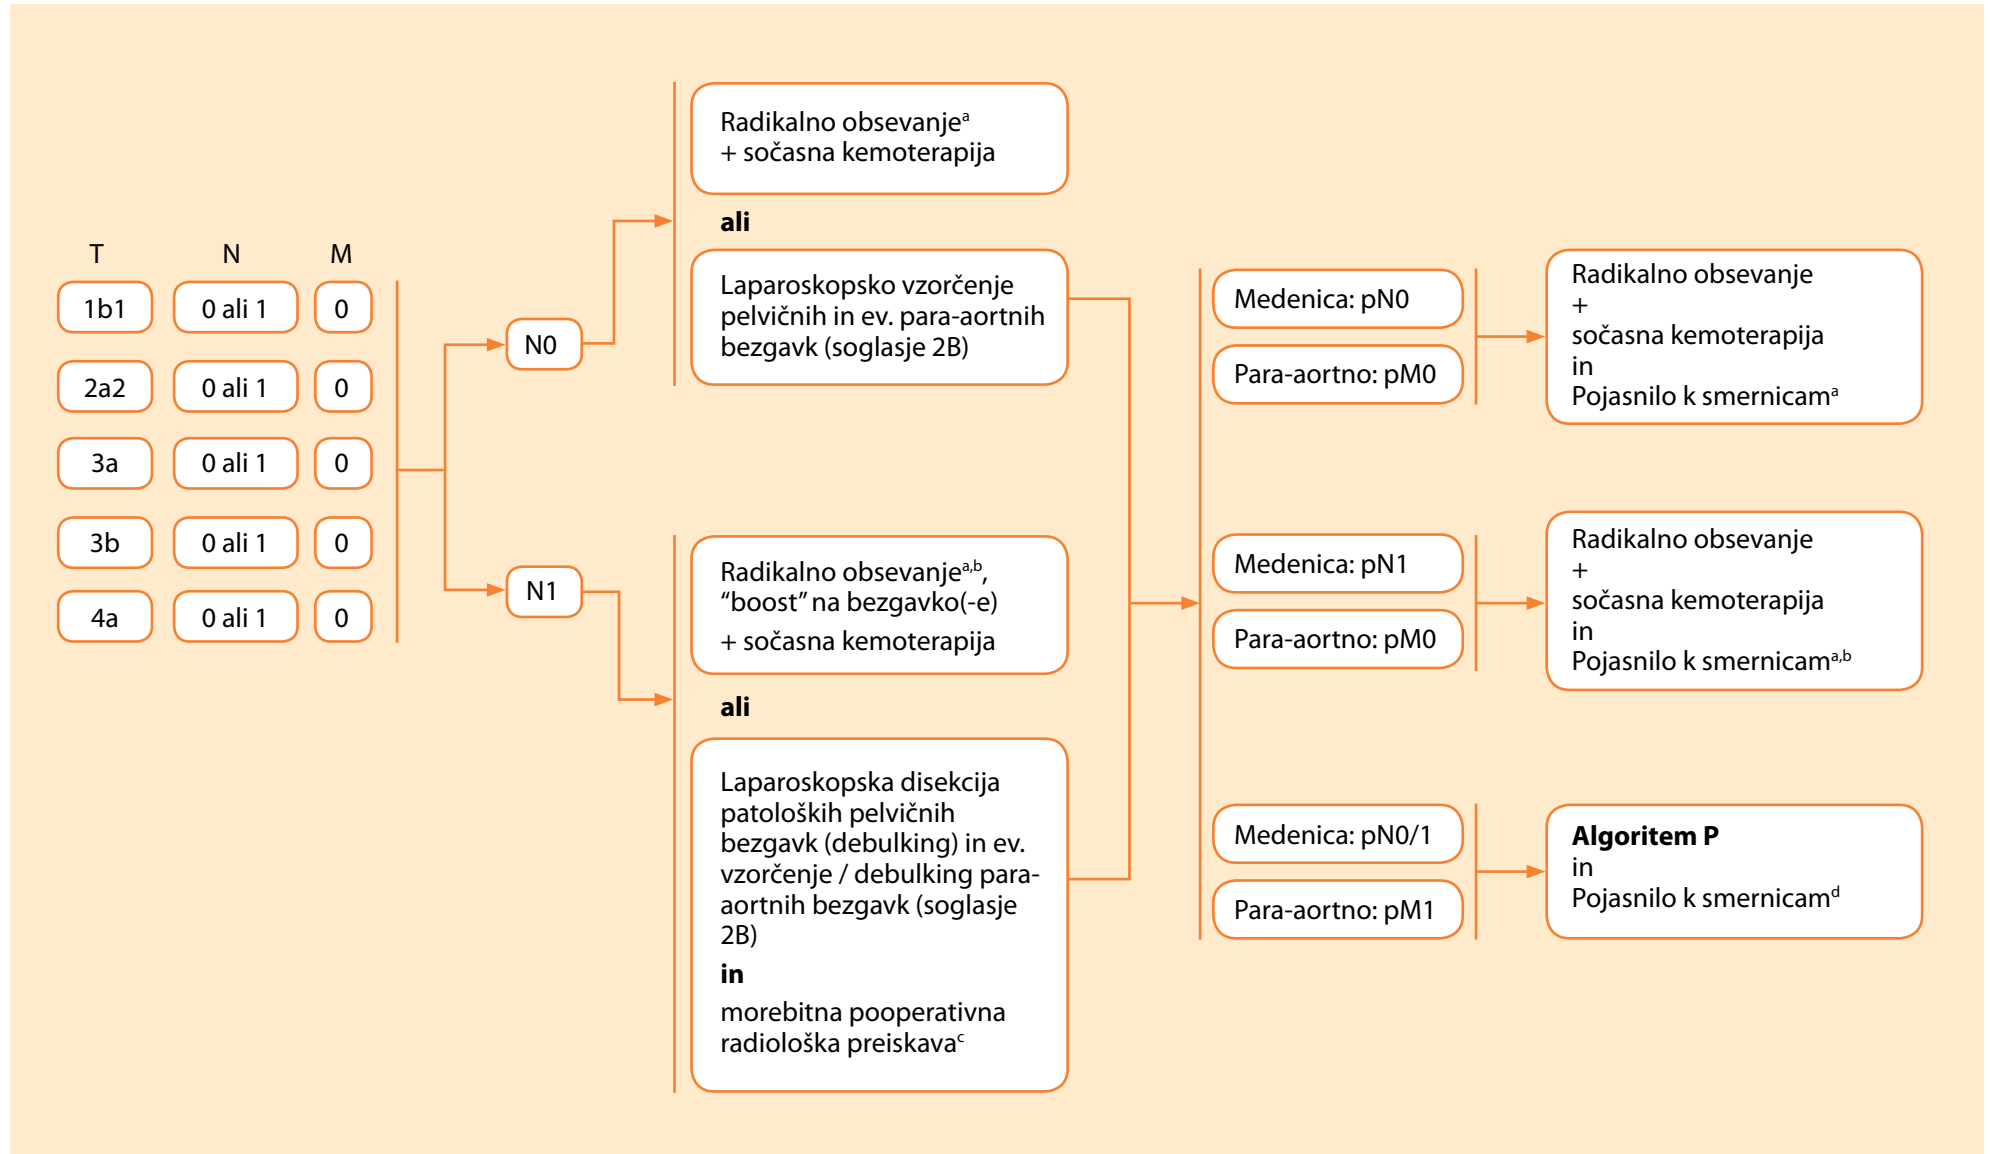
| T | N | M |
|---|---|---|
| 1b1 | 0 ali 1 | 0 |
| 2a2 | 0 ali 1 | 0 |
| 3a | 0 ali 1 | 0 |
| 3b | 0 ali 1 | 0 |
| 4a | 0 ali 1 | 0 |

N0

N1

Radikalno obsevanje$^{a}$
+ sočasna kemoterapija

ali

Laparoskopsko vzorčenje pelvičnih in ev. para-aortnih bezgavk (soglasje 2B)

Radikalno obsevanje$^{a,b}$, “boost” na bezgavko(-e)
+ sočasna kemoterapija

ali

Laparoskopska disekcija patoloških pelvičnih bezgavk (debulking) in ev. vzorčenje / debulking para-aortnih bezgavk (soglasje 2B)

in

morebitna pooperativna radiološka preiskava$^{c}$

Medenica: pN0

Para-aortno: pM0

Medenica: pN1

Para-aortno: pM0

Medenica: pN0/1

Para-aortno: pM1

Radikalno obsevanje
+
sočasna kemoterapija
in
Pojasnilo k smernicam$^{a}$

Radikalno obsevanje
+
sočasna kemoterapija
in
Pojasnilo k smernicam$^{a,b}$

**Algoritem P**
in
Pojasnilo k smernicam$^{d}$